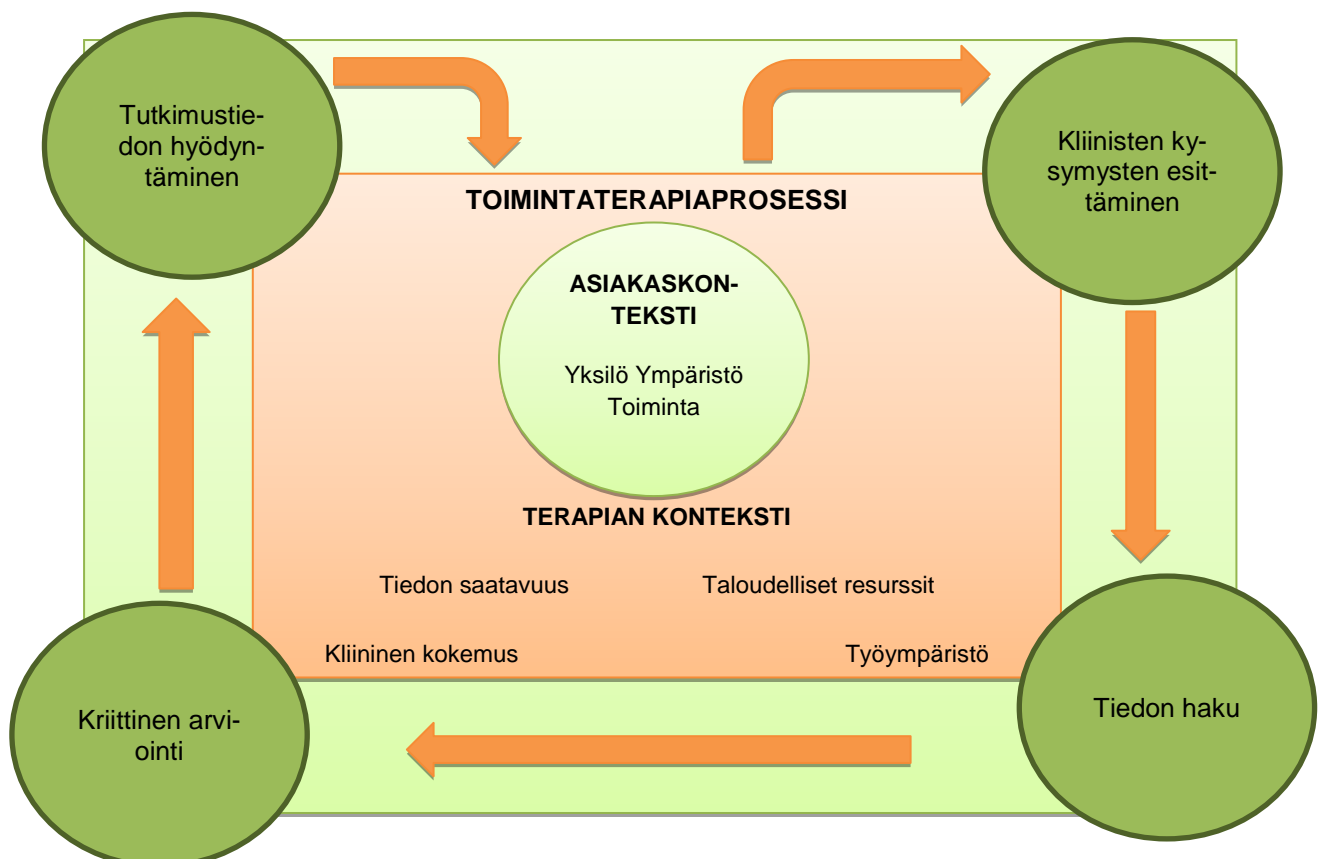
Tutkimustiedon hyödyntäminen

Kliinisten kysymysten esittäminen

TOIMINTATERAPIAPROSESSI

ASIAKASKONTEKSTI

Yksilö Ympäristö Toiminta

TERAPIAN KONTEKSTI

Tiedon saatavuus

Taloudelliset resurssit

Kliininen kokemus

Työympäristö

Tiedon haku

Kriittinen arviointi